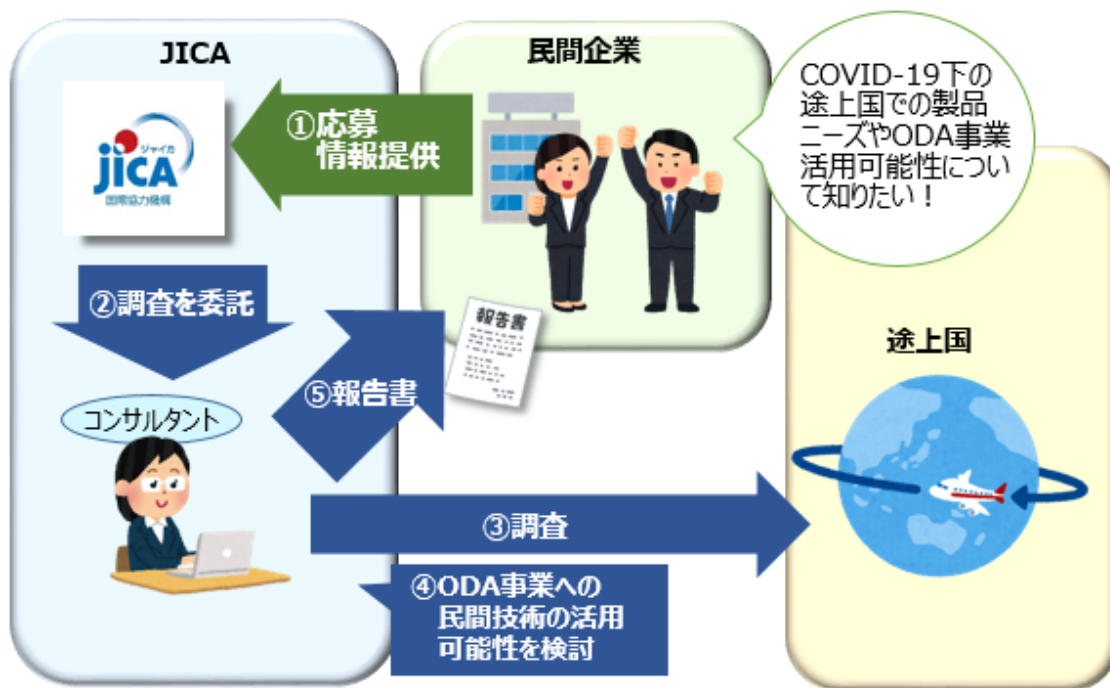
JICA

ジャイカ
JICA
国際協力機構

民間企業

COVID-19下の途上国での製品ニーズやODA事業活用可能性について知りたい！

①応募
情報提供

②調査を委託

報告書

⑤報告書

コンサルタント

途上国

③調査

④ODA事業への
民間技術の活用
可能性を検討